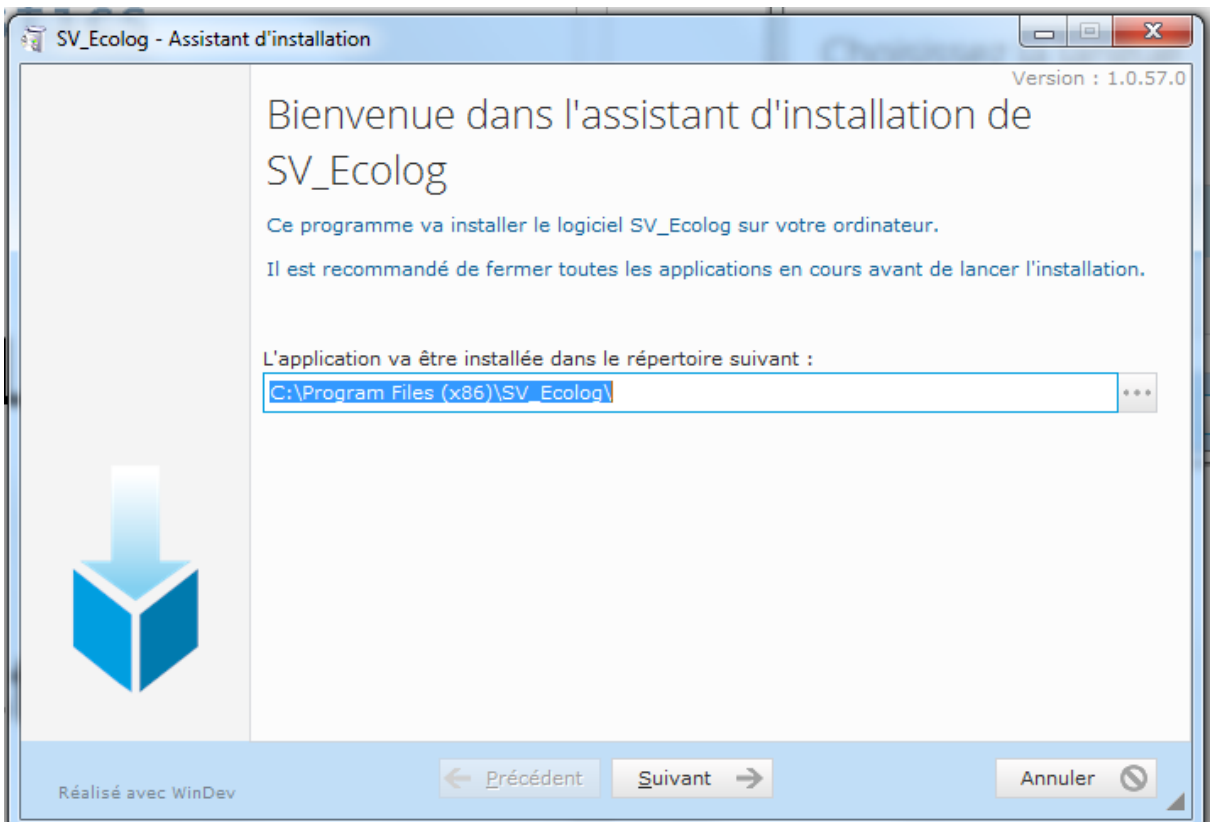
SV_Ecolog - Assistant d'installation

Version : 1.0.57.0

Bienvenue dans l'assistant d'installation de SV_Ecolog

Ce programme va installer le logiciel SV_Ecolog sur votre ordinateur.

Il est recommandé de fermer toutes les applications en cours avant de lancer l'installation.

L'application va être installée dans le répertoire suivant :

C:\Program Files (x86)\SV_Ecolog\

...

Réalisé avec WinDev

Précédent

Suivant

Annuler